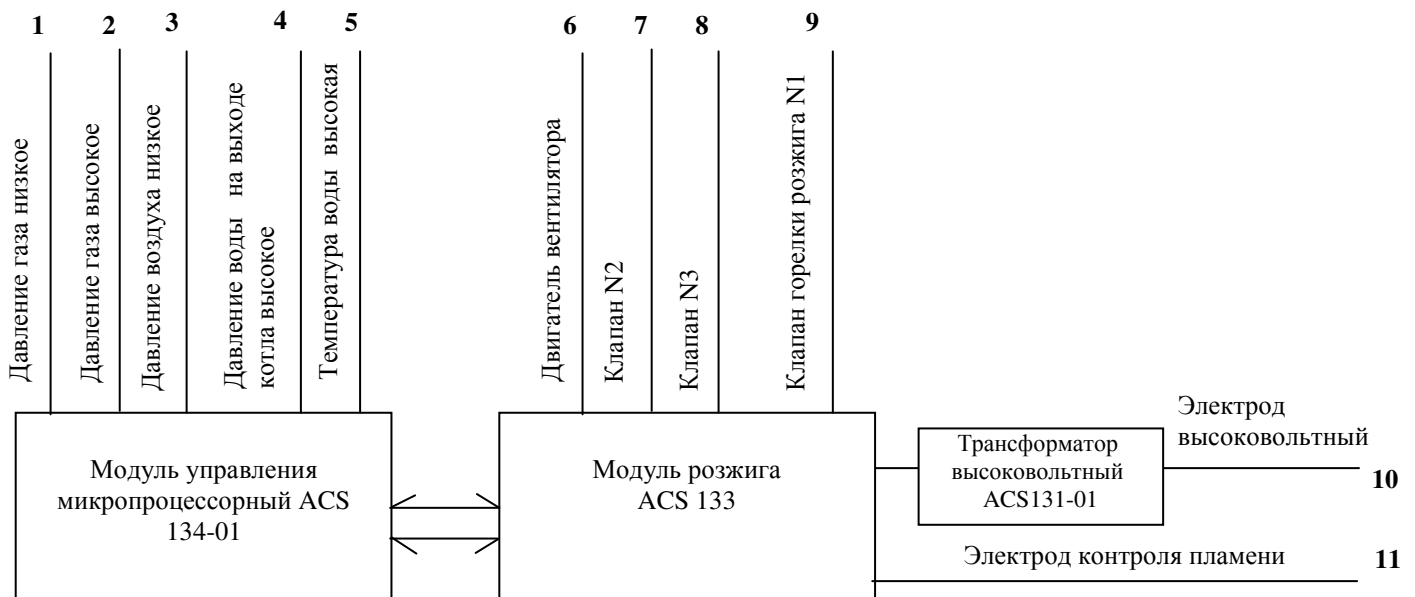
1 2 3 4 5 6 7 8 9

Давление газа низкое

Давление газа высокое

Давление воздуха низкое

Давление воды на выходе котла высокое

Температура воды высокая

Двигатель вентилятора

Клапан N2

Клапан N3

Клапан горелки розжига N1

Модуль управления микропроцессорный ACS 134-01

Модуль розжига ACS 133

Трансформатор высоковольтный ACS131-01

Электрод высоковольтный

10

Электрод контроля пламени

11